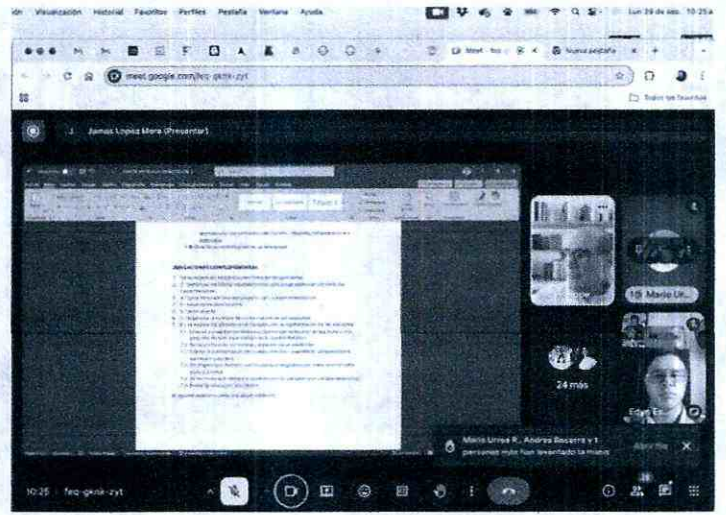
ón Visualización Historial Favoritos Perfiles Pestaña Ventana Ayuda

Lun 29 de sep. 10:25 a

Meet - feq-gknk-zyt

Nueva pestaña

meet.google.com/feq-gknk-zyt

Todos los favoritos

James Lopez Mera (Presentar)

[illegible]

10: Mario Ur...

24 más

Edwin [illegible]

Mario Urrea R., Andres Becerra y 1 personas más han levantado la mano

Abrir fila

10:25 | feq-gknk-zyt